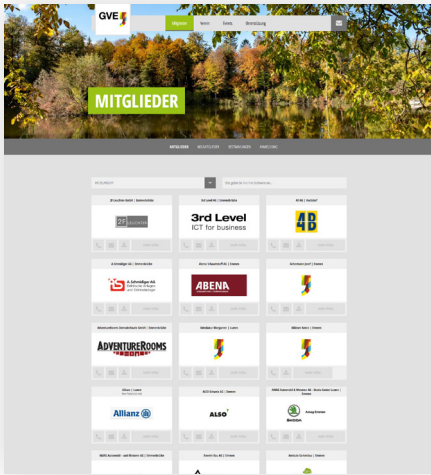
GVE

Mitglieder
Verein
Events
Anmeldung

MITGLIEDER

MITGLIEDER
NEUESTE
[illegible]
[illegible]

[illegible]
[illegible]

2F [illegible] GmbH | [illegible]
2F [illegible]
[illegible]

3rd Level AG | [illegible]
3rd Level
ICT for business
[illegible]

4B AG | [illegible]
4B
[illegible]

A.Schmidiger AG | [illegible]
A.Schmidiger AG
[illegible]

Abena Schweiz AG | Emmen
ABENA
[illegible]

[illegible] | Emmen
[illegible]

AdventureRooms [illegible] GmbH | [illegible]
ADVENTUREROOMS
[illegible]

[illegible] | Luzern
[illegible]

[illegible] | Emmen
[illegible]

Allianz | Luzern
Allianz
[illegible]

ALSO Schweiz AG | Emmen
ALSO
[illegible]

AMAG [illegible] | Emmen
ŠKODA
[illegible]

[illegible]
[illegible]
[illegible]